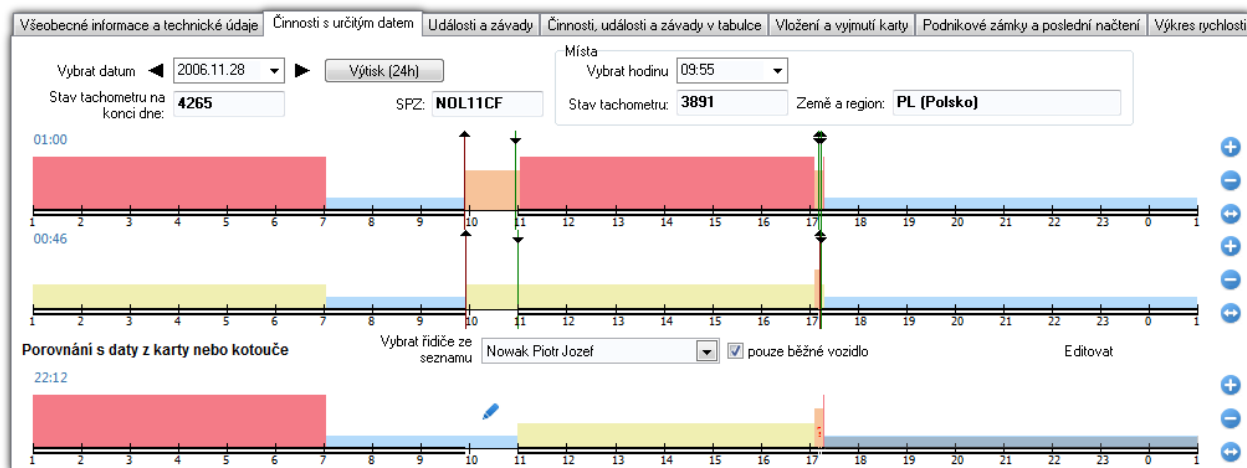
Všeobecné informace a technické údaje | Činnosti s určitým datem | Události a závady | Činnosti, události a závady v tabulce | Vložení a vyjmutí karty | Podnikové zámky a poslední načtení | Výkres rychlosti

Vybrat datum 2006.11.28 Výtisk (24h)

Stav tachometru na konci dne: 4265

SPZ: NOL11CF

Místa

Vybrat hodinu 09:55

Stav tachometru: 3891 Země a region: PL (Polsko)

01:00

1 2 3 4 5 6 7 8 9 10 11 12 13 14 15 16 17 18 19 20 21 22 23 0 1

00:46

1 2 3 4 5 6 7 8 9 10 11 12 13 14 15 16 17 18 19 20 21 22 23 0 1

Porovnání s daty z karty nebo kotouče

Vybrat řidiče ze seznamu Nowak Piotr Jozef pouze běžné vozidlo Editovat

22:12

1 2 3 4 5 6 7 8 9 10 11 12 13 14 15 16 17 18 19 20 21 22 23 0 1